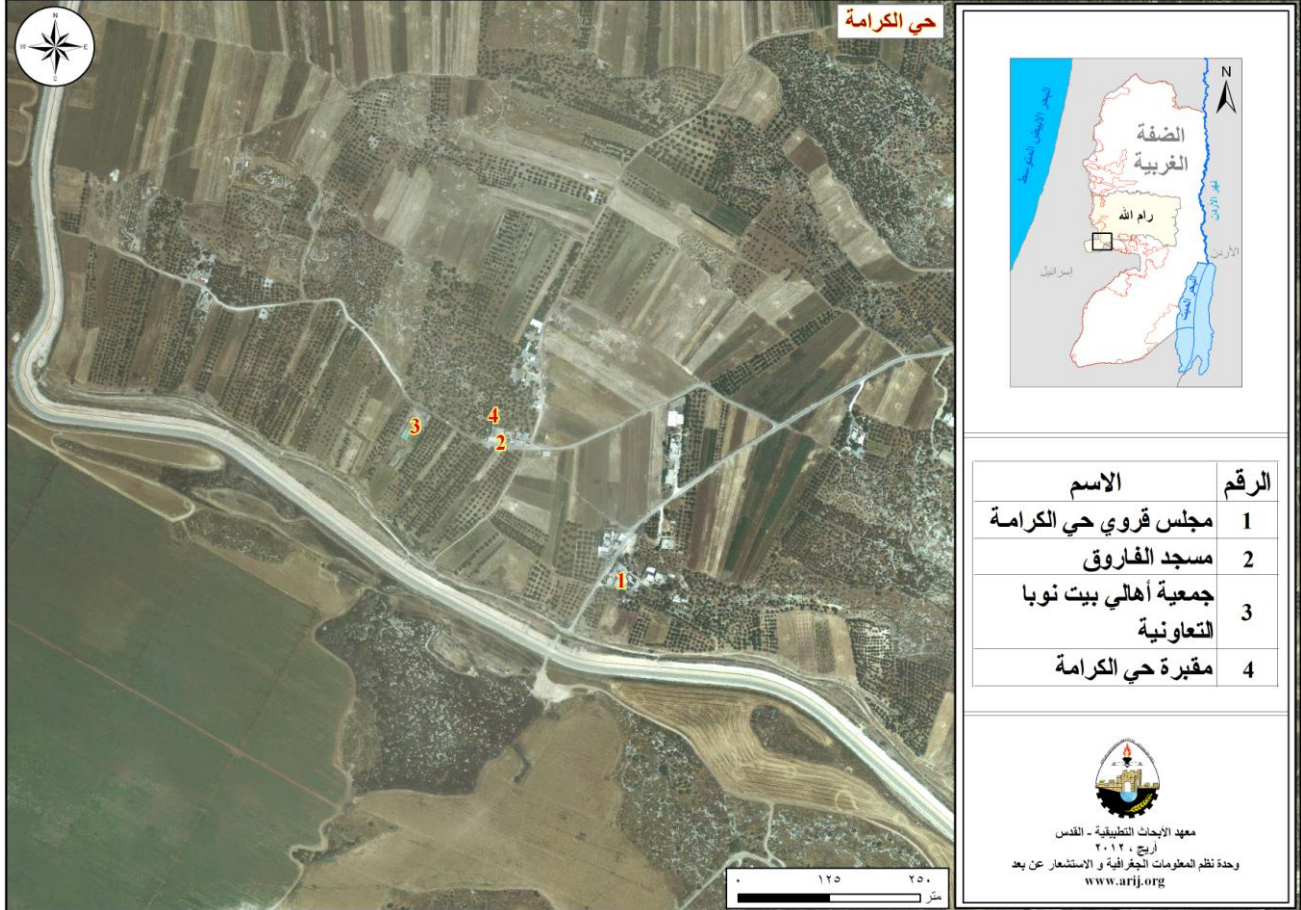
حي الكرامة

N
W E
S

3
4
2
1

N
البحر الأبيض المتوسط
الضفة الغربية
رام الله
نهر الأردن
الأردن
اسرائيل
البحر الميت

| الرقم | الاسم |
|---|---|
| 1 | مجلس قروي حي الكرامة |
| 2 | مسجد الفاروق |
| 3 | جمعية أهالي بيت نوبا التعاونية |
| 4 | مقبرة حي الكرامة |

معهد الأبحاث التطبيقية - القدس
أريج ، ٢٠١٢
وحدة نظم المعلومات الجغرافية و الاستشعار عن بعد
www.arij.org

٠ ١٢٥ ٢٥٠
متر